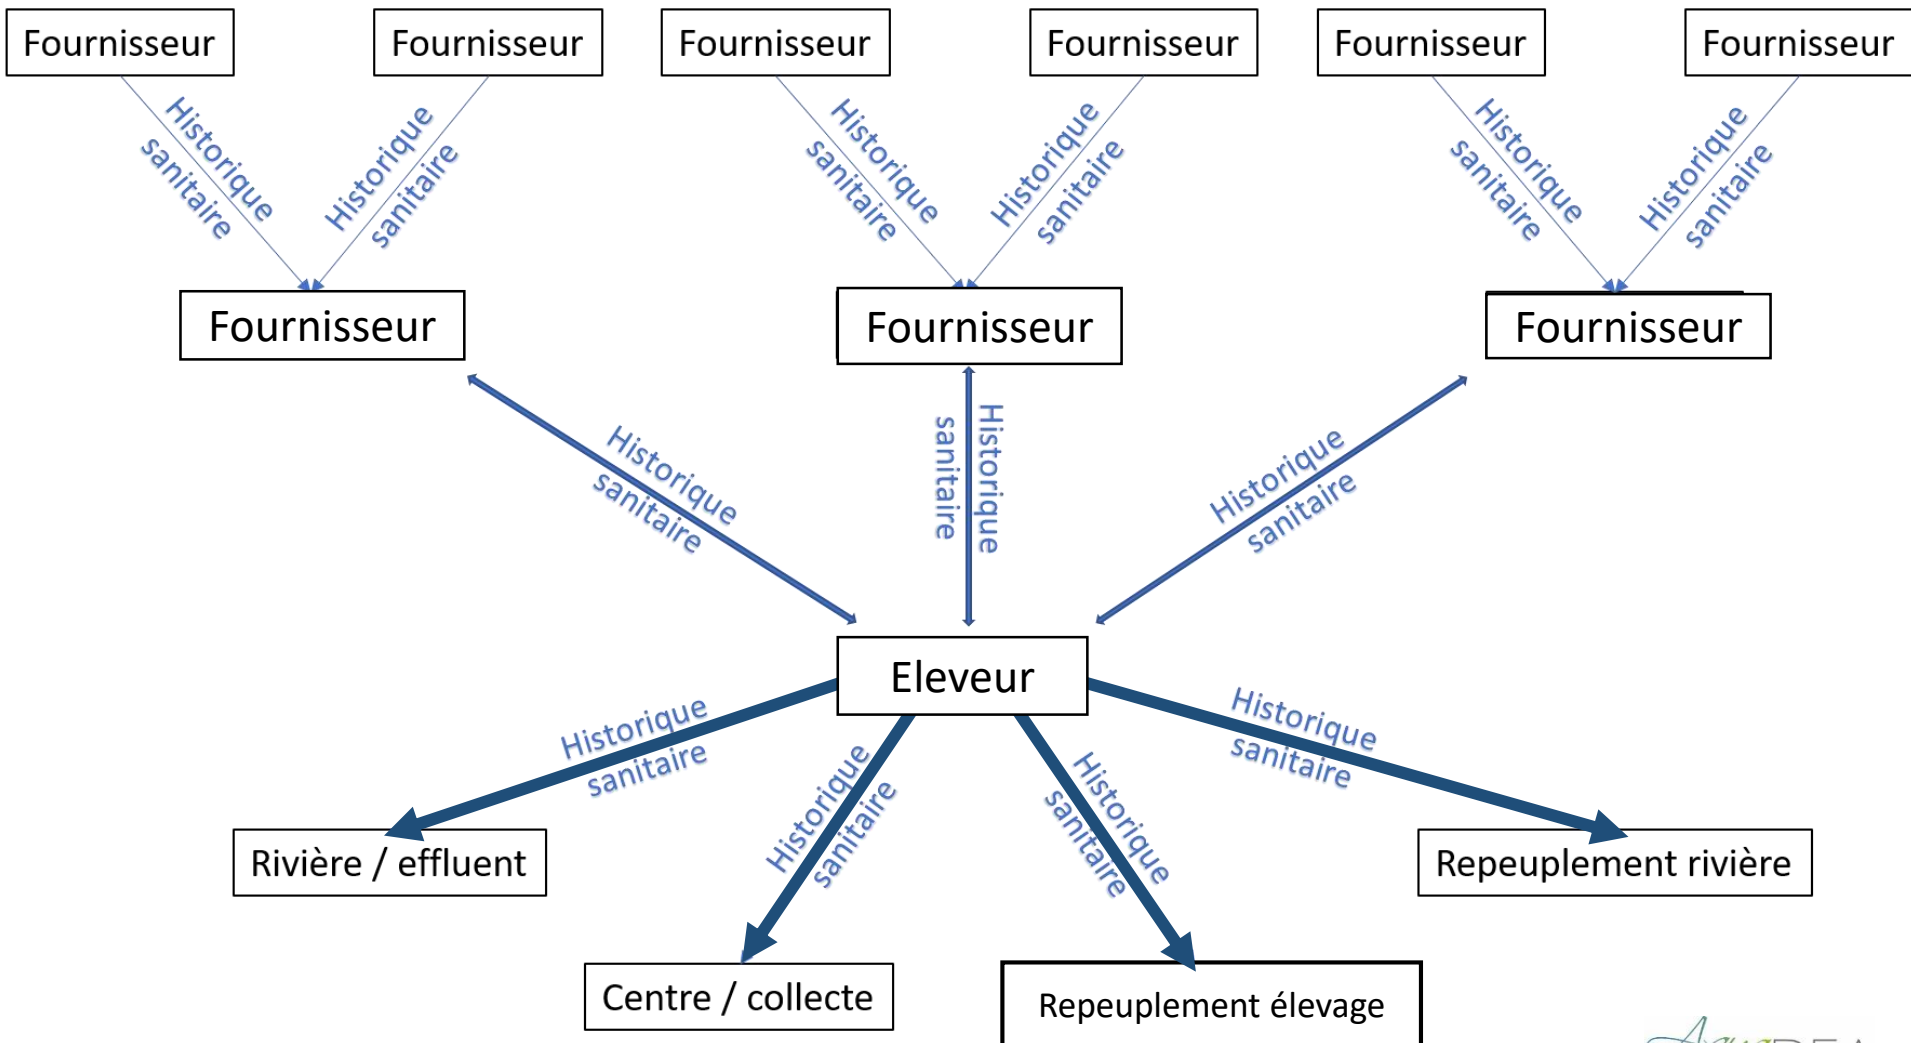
Fournisseur

Fournisseur

Fournisseur

Fournisseur

Fournisseur

Fournisseur

Historique sanitaire

Historique sanitaire

Historique sanitaire

Historique sanitaire

Historique sanitaire

Historique sanitaire

Fournisseur

Fournisseur

Fournisseur

Historique sanitaire

Historique sanitaire

Historique sanitaire

Eleveur

Historique sanitaire

Historique sanitaire

Historique sanitaire

Historique sanitaire

Rivière / effluent

Repeuplement rivière

Centre / collecte

Repeuplement élevage

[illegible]